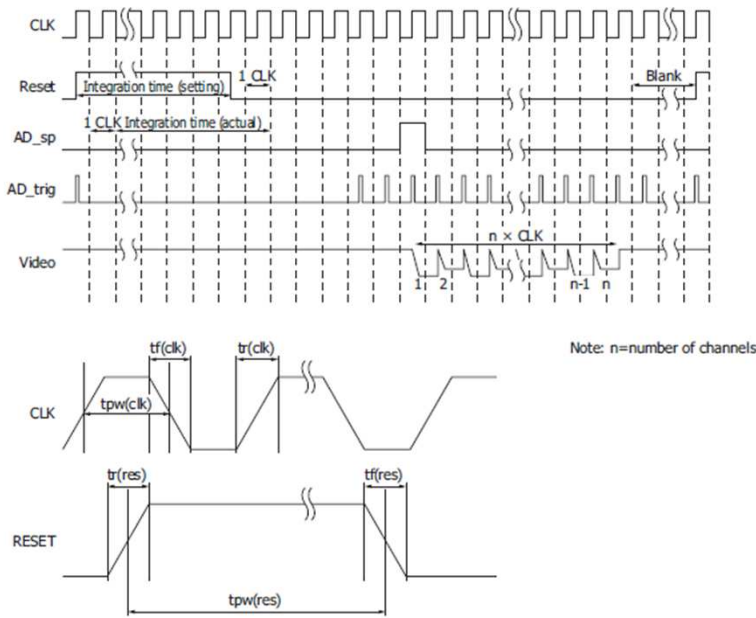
CLK

Reset

Integration time (setting)

1 CLK

Blank

1 CLK Integration time (actual)

AD_sp

AD_trig

n × CLK

Video

1 2

n-1 n

tf(clk)

tr(clk)

Note: n=number of channels

CLK

tpw(clk)

tr(res)

tf(res)

RESET

tpw(res)